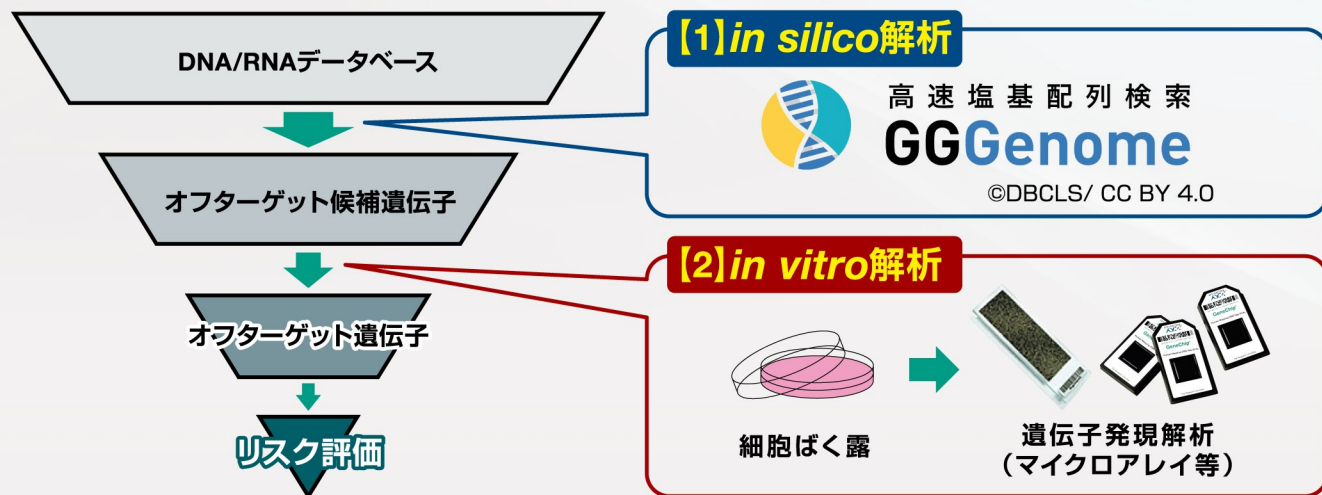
DNA/RNAデータベース

オフターゲット候補遺伝子

オフターゲット遺伝子

リスク評価

【1】*in silico*解析

高速塩基配列検索
GGGenome
©DBCLS/ CC BY 4.0

【2】*in vitro*解析

細胞ばく露

遺伝子発現解析
（マイクロアレイ等）